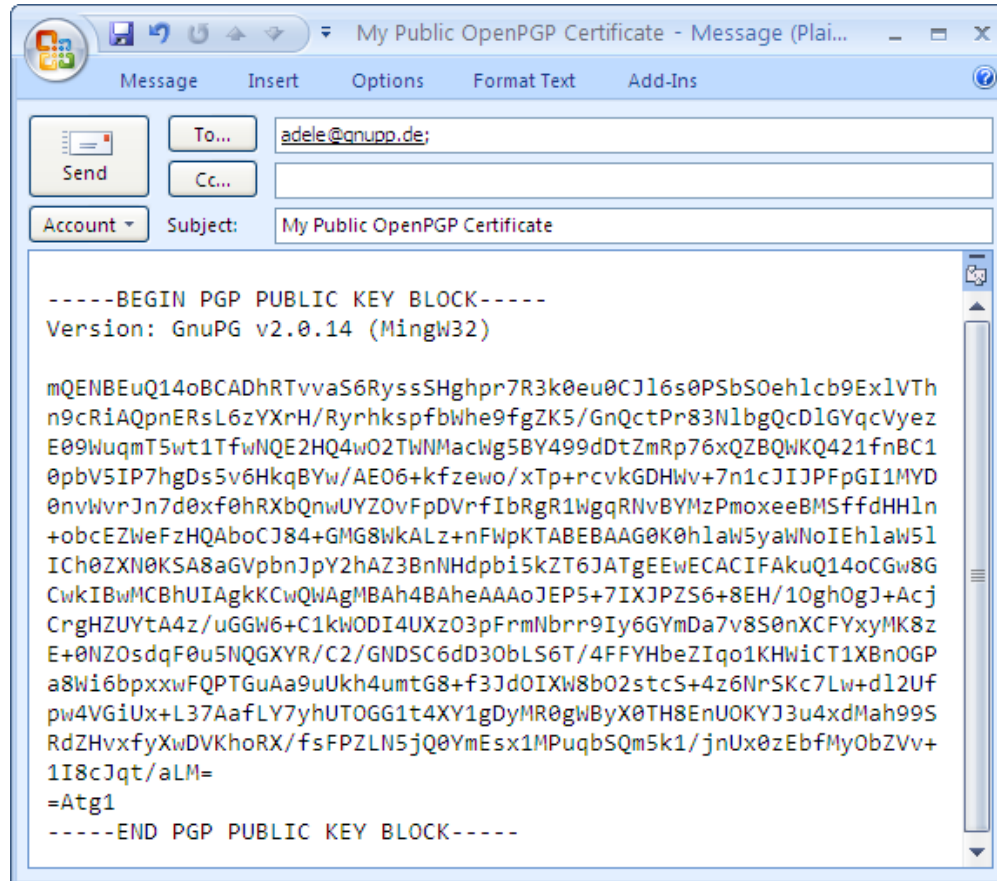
My Public OpenPGP Certificate - Message (Plai...

Message Insert Options Format Text Add-Ins

Send

To...
adele@gnupp.de;

Cc...

Account ▾
Subject: My Public OpenPGP Certificate

-----BEGIN PGP PUBLIC KEY BLOCK-----
Version: GnuPG v2.0.14 (MingW32)

mQENBEuQ14oBCADhRTvvaS6RyssSHghpr7R3k0eu0CJl6s0PSbSOehlcb9ExlVTh
n9cRiAQpnERsL6zYXrH/RyrhkspfbWhe9fgZK5/GnQctPr83NlbgQcDlGYqcVyez
E09WuqmT5wt1TfwNQE2HQ4wO2TWNMacWg5BY499dDtZmRp76xQZBQWKQ421fnBC1
0pbV5IP7hgDs5v6HkqBYw/AE06+kfzewo/xTp+rcvkGDHWv+7n1cJIJPFpGI1MYD
0nvWvrJn7d0xf0hRXbQnwUYZOvFpDVrfIbRgR1WgqRNvBYMzPmoxeeBMSffdHHln
+obcEZWeFzHQAboCJ84+GMG8WkALz+nFWpKTABEBAAG0K0hlaW5yaWNoIEhlaW5l
ICh0ZXN0KSA8aGVpbnJpY2hAZ3BnNHdpbi5kZT6JATgEEwECACIFAkuQ14oCGw8G
CwkIBwMCBhUIAgkKCwQWAgMBAh4BAheAAAoJEP5+7IXJPZS6+8EH/1OghOgJ+Acj
CrgHZUYtA4z/uGGW6+C1kWODI4UXzO3pFrmNbrr9Iy6GYmDa7v8S0nXCFYxyMK8z
E+0NZOsdqF0u5NQGXYR/C2/GNDSC6dD3ObLS6T/4FFYHbeZIqo1KHWiCT1XBnOGP
a8Wi6bpxxwFQPTGuAa9uUkh4umtG8+f3JdOIXW8bO2stcS+4z6NrSKc7Lw+dl2Uf
pw4VGiUx+L37AafLY7yhUTOGG1t4XY1gDyMR0gWByX0TH8EnUOKYJ3u4xdMah99S
RdZHvxfyXwDVKhoRX/fsFPZLN5jQ0YmEsx1MPuqbSQm5k1/jnUx0zEbfMyObZVv+
1I8cJqt/aLM=
=Atg1
-----END PGP PUBLIC KEY BLOCK-----